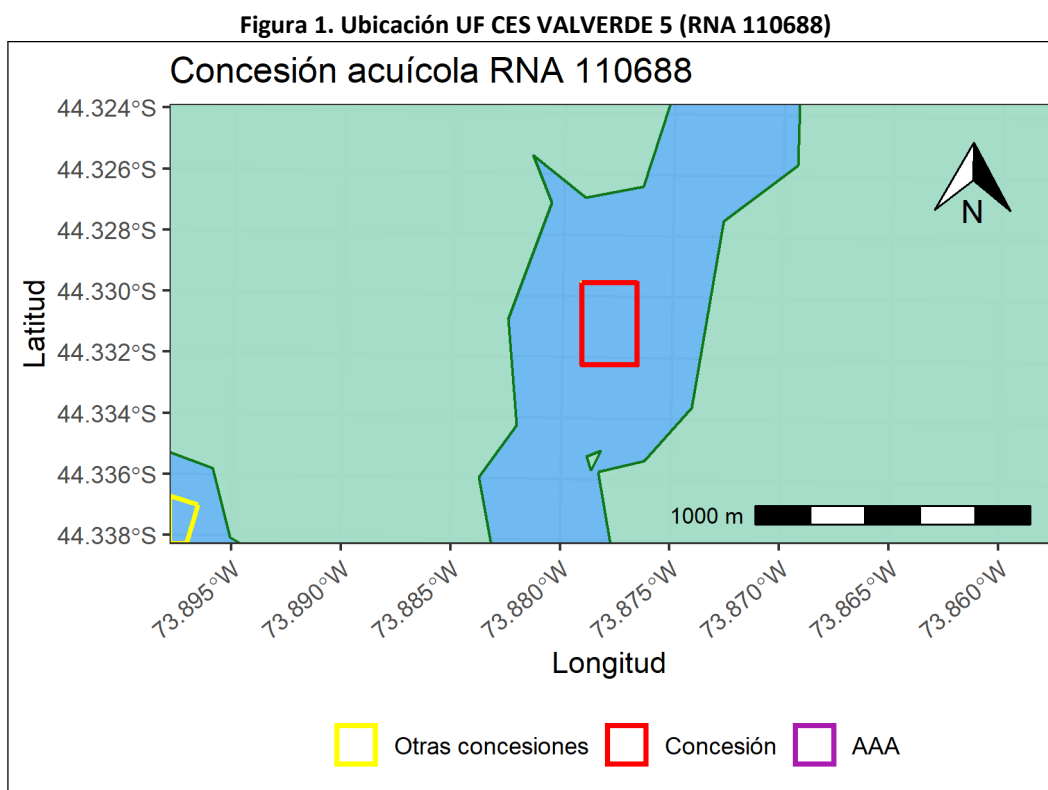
Figura 1. Ubicación UF CES VALVERDE 5 (RNA 110688)

Concesión acuícola RNA 110688

44.324°S
44.326°S
44.328°S
44.330°S
44.332°S
44.334°S
44.336°S
44.338°S

Latitud

N

1000 m

73.895°W
73.890°W
73.885°W
73.880°W
73.875°W
73.870°W
73.865°W
73.860°W

Longitud

Otras concesiones
Concesión
AAA